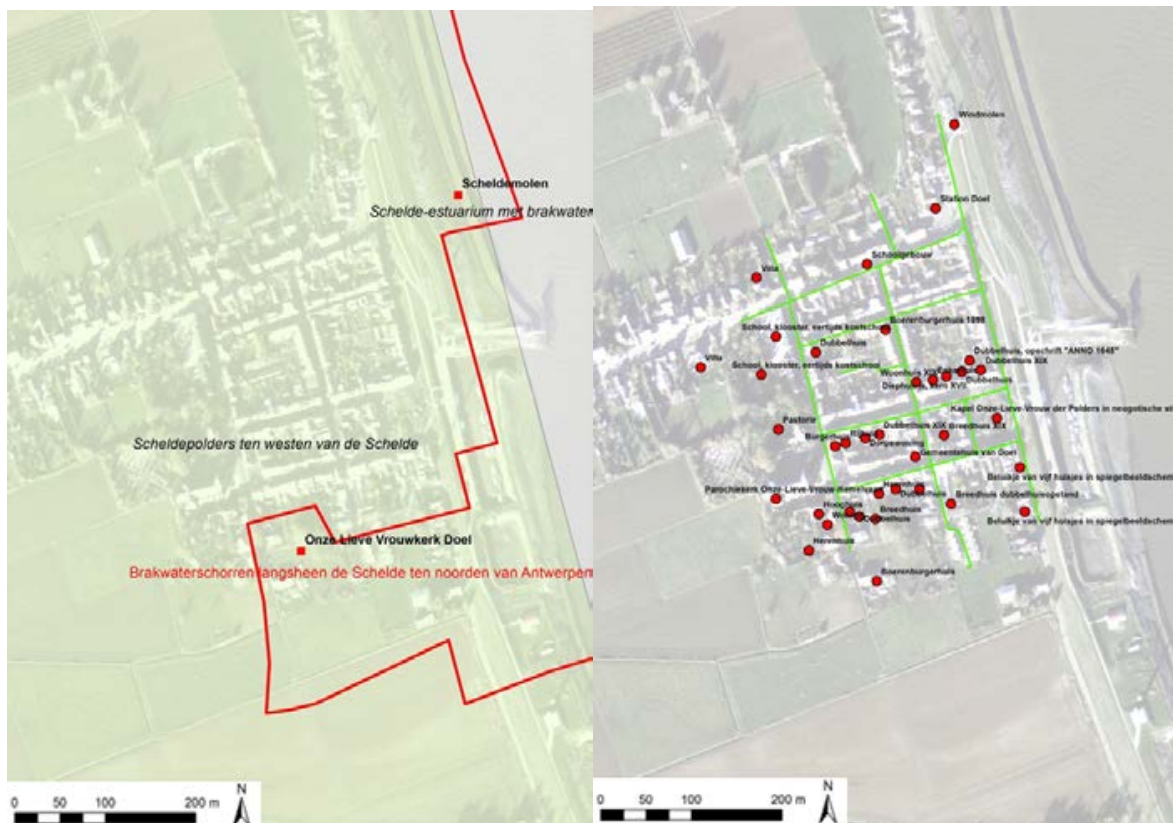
Scheldemolen
Schelde-estuarium met brakwater

Scheldepolders ten westen van de Schelde

Onze Lieve Vrouwkerk Doel
Brakwaterschorren langsheen de Schelde ten noorden van Antwerpen

0 50 100 200 m
N

Windmolen
Station Doel
Schoolgebouw
Villa
Boerenburgerhuis 1898
School, klooster, eertijds kosterschool
Dubbelhuis
Villa
School, klooster, eertijds kosterschool
Dubbelhuis, opschrift "ANNO 1648"
Dubbelhuis XIX
Woonhuis XIX
Dubbelhuis
Diephuis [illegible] XVII
Pastorie
Kapel Onze-Lieve-Vrouw der Polders in neogotische sti
Burger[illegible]
Dubbelhuis XIX Breedhuis XIX
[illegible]
Gemeentehuis van Doel
Beluikje van vijf huisjes in spiegelbeeldschema
Parochiekerk Onze-Lieve-Vrouw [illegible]
Dubbelhuis
Breedhuis dubbelhuisopstand
Breedhuis
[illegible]
Dubbelhuis
Beluikje van vijf huisjes in spiegelbeeldschema
Havenhuis
Boerenburgerhuis

0 50 100 200 m
N